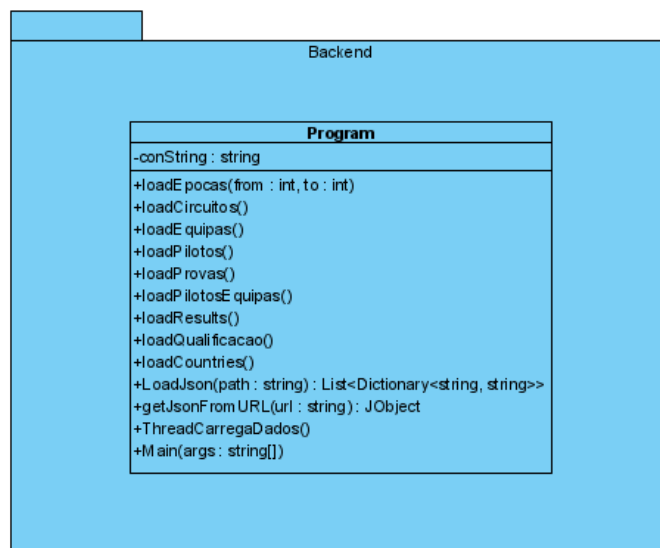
Backend

Program

-conString : string

+loadEpocas(from : int, to : int)
+loadCircuitos()
+loadEquipas()
+loadPilotos()
+loadProvas()
+loadPilotosEquipas()
+loadResults()
+loadQualificacao()
+loadCountries()
+LoadJson(path : string) : List<Dictionary<string, string>>
+getJsonFromURL(url : string) : JObject
+ThreadCarregaDados()
+Main(args : string[])